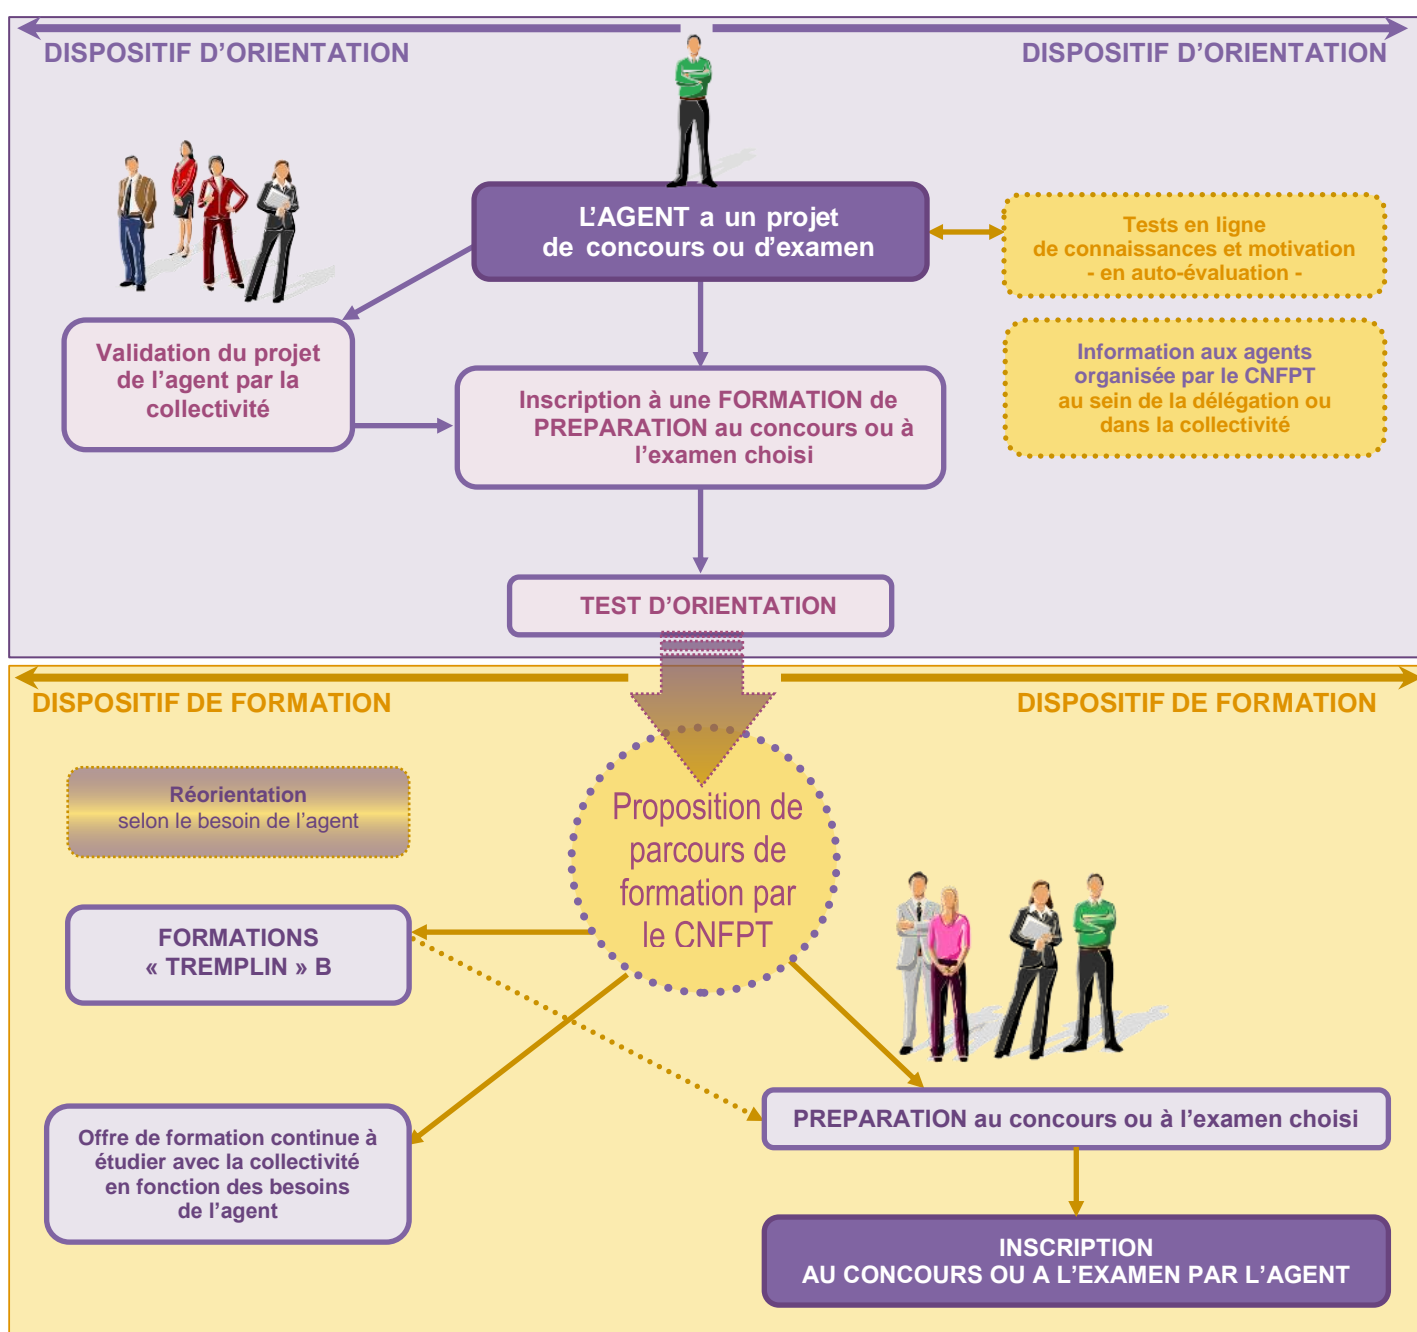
DISPOSITIF D'ORIENTATION

DISPOSITIF D'ORIENTATION

L'AGENT a un projet de concours ou d'examen

Tests en ligne de connaissances et motivation - en auto-évaluation -

Validation du projet de l'agent par la collectivité

Inscription à une FORMATION de PREPARATION au concours ou à l'examen choisi

Information aux agents organisée par le CNFPT au sein de la délégation ou dans la collectivité

TEST D'ORIENTATION

DISPOSITIF DE FORMATION

DISPOSITIF DE FORMATION

Réorientation selon le besoin de l'agent

Proposition de parcours de formation par le CNFPT

FORMATIONS « TREMPLIN » B

Offre de formation continue à étudier avec la collectivité en fonction des besoins de l'agent

PREPARATION au concours ou à l'examen choisi

INSCRIPTION AU CONCOURS OU A L'EXAMEN PAR L'AGENT